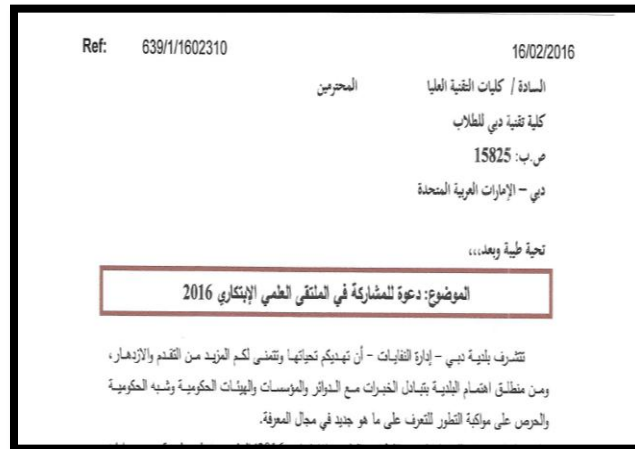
Ref: 639/1/1602310

16/02/2016

السادة / كليات التقنية العليا المحترمين

كلية تقنية دبي للطلاب

ص.ب: 15825

دبي – الإمارات العربية المتحدة

تحية طيبة وبعد،،،

الموضوع: دعوة للمشاركة في الملتقى العلمي الإبتكاري 2016

تتشرف بلدية دبي – إدارة النفايات – أن تهديكم تحياتها وتتمنى لكم المزيد من التقدم والازدهار، ومن منطلق اهتمام البلدية بتبادل الخبرات مع الدوائر والمؤسسات والهيئات الحكومية وشبه الحكومية والحرص على مواكبة التطور للتعرف على ما هو جديد في مجال المعرفة.